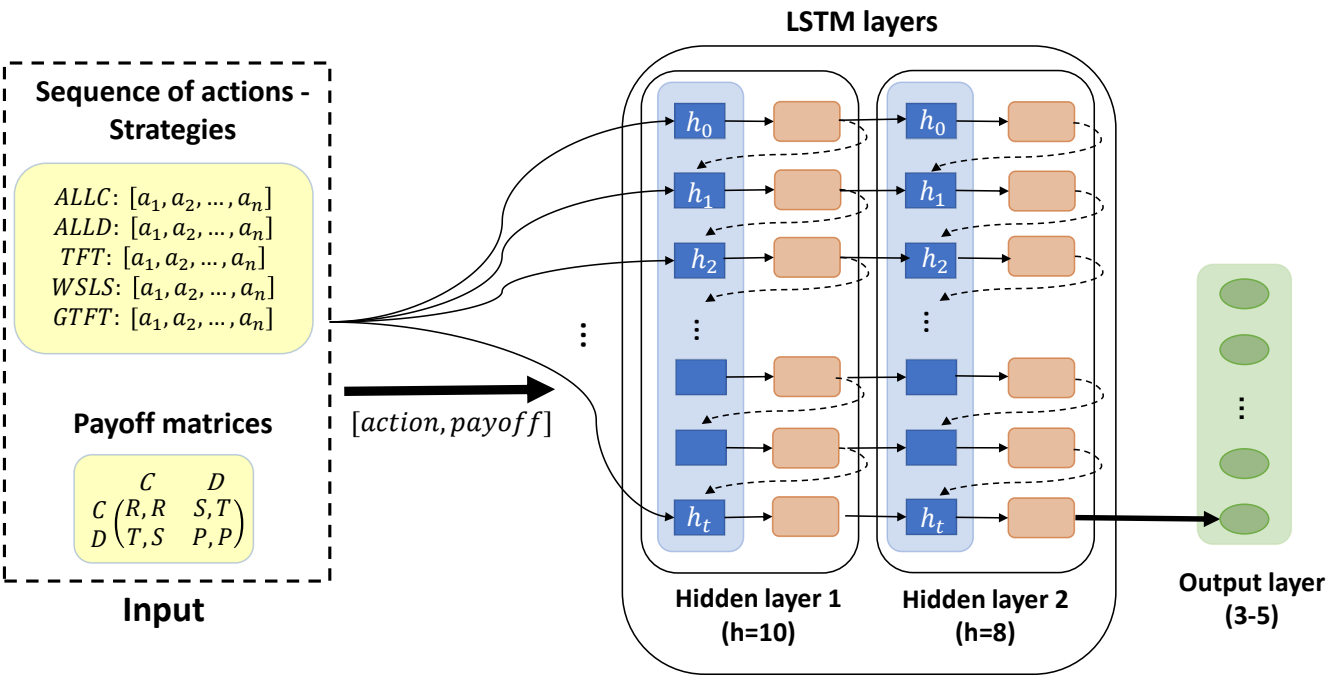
Sequence of actions - Strategies

$ALLC$: $[a_1, a_2, \dots, a_n]$
$ALLD$: $[a_1, a_2, \dots, a_n]$
$TFT$: $[a_1, a_2, \dots, a_n]$
$WSLS$: $[a_1, a_2, \dots, a_n]$
$GTFT$: $[a_1, a_2, \dots, a_n]$

Payoff matrices

$\begin{matrix} & C & D \\ C & R,R & S,T \\ D & T,S & P,P \end{matrix}$

Input

$[action, payoff]$

LSTM layers

$h_0$
$h_1$
$h_2$
$h_t$

$h_0$
$h_1$
$h_2$
$h_t$

Hidden layer 1 (h=10)

Hidden layer 2 (h=8)

Output layer (3-5)